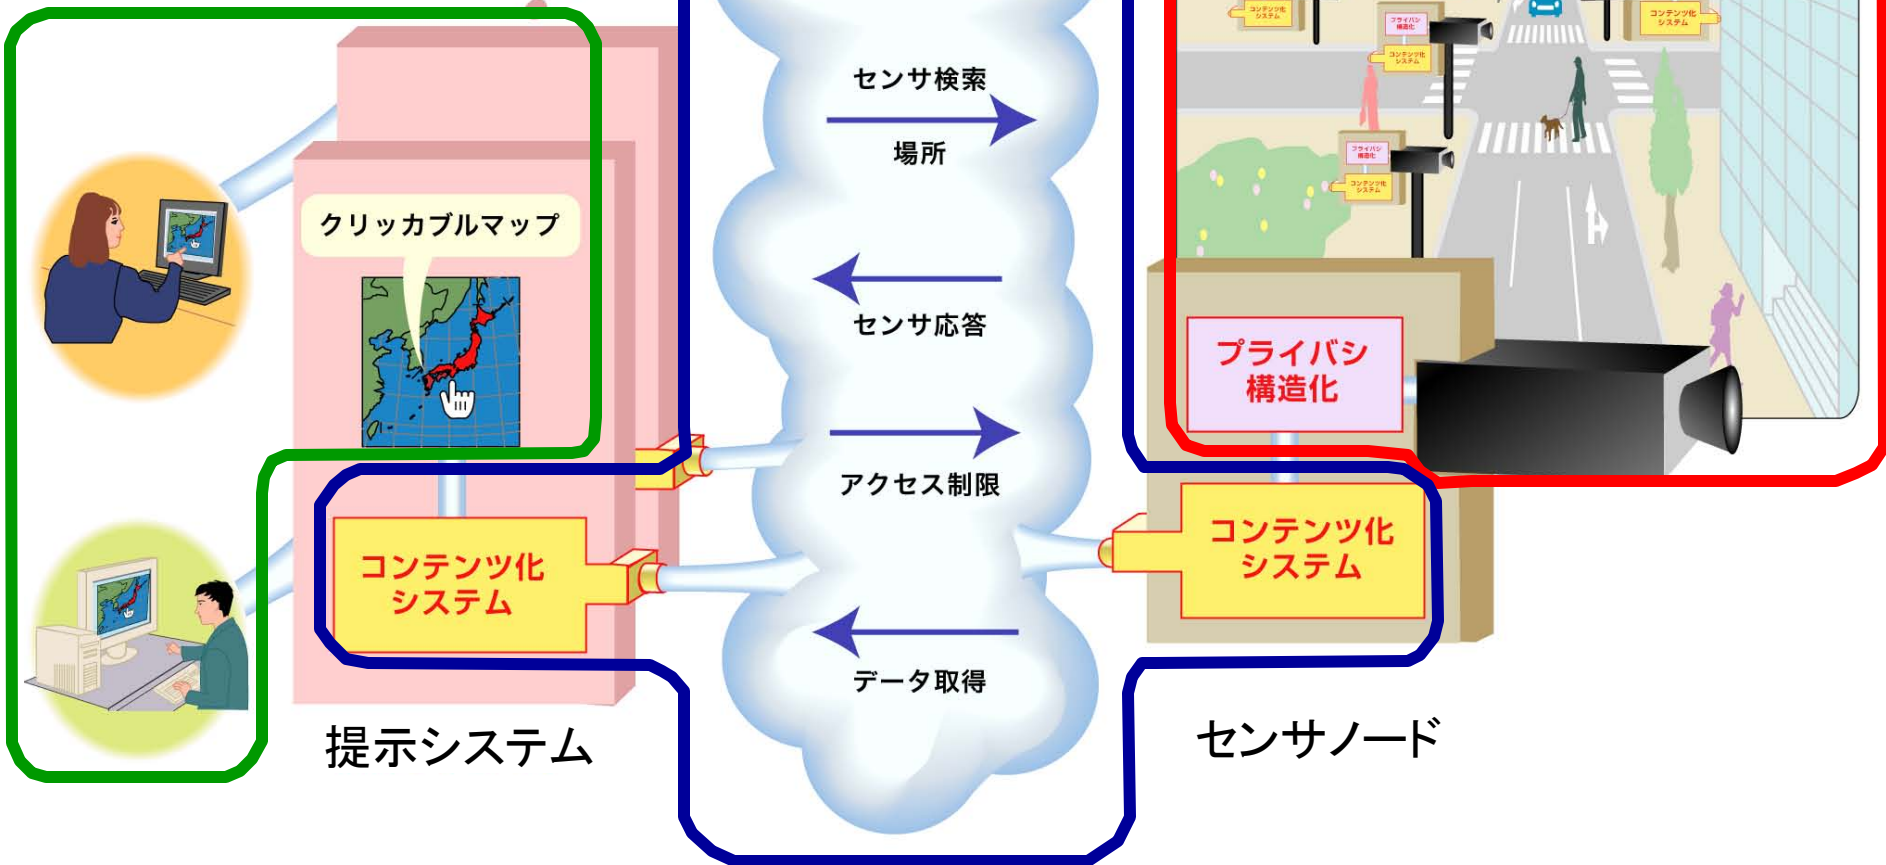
クリッカブルマップ

コンテンツ化
システム

提示システム

センサ検索

場所

センサ応答

アクセス制限

データ取得

コンテンツ化
システム

プライバシ
構造化

プライバシ
構造化

コンテンツ化
システム

センサノード

コンテンツ化
システム

コンテンツ化
システム

コンテンツ化
システム

コンテンツ化
システム

プライバシ
構造化

プライバシ
構造化